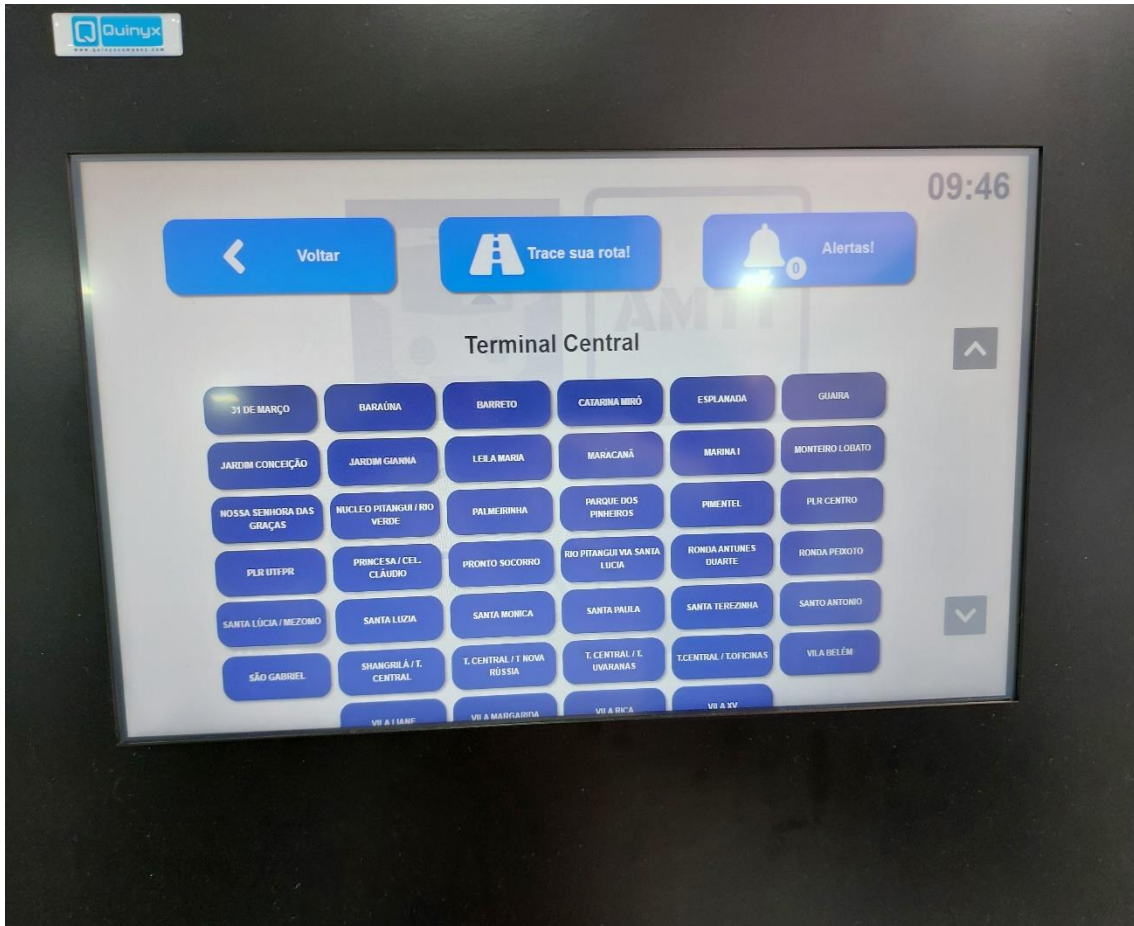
Quinyx
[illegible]

09:46

Voltar

Trace sua rota!

0 Alertas!

AMTT

Terminal Central

31 DE MARÇO | BARAÚNA | BARRETO | CATARINA MIRÓ | ESPLANADA | GUAIRA

JARDIM CONCEIÇÃO | JARDIM GIANNA | LEILA MARIA | MARACANÃ | MARINA I | MONTEIRO LOBATO

NOSSA SENHORA DAS GRAÇAS | NUCLEO PITANGUI / RIO VERDE | PALMEIRINHA | PARQUE DOS PINHEIROS | PIMENTEL | PLR CENTRO

PLR UTFPR | PRINCESA / CEL. CLÁUDIO | PRONTO SOCORRO | RIO PITANGUI VIA SANTA LUCIA | RONDA ANTUNES DUARTE | RONDA PEIXOTO

SANTA LÚCIA / MEZOMO | SANTA LUZIA | SANTA MONICA | SANTA PAULA | SANTA TEREZINHA | SANTO ANTONIO

SÃO GABRIEL | SHANGRILÁ / T. CENTRAL | T. CENTRAL / T NOVA RÚSSIA | T. CENTRAL / T. UVARANAS | T.CENTRAL / T.OFICINAS | VILA BELÉM

VILA LIANE | VILA MARGARIDA | VILA RICA | VILA XV